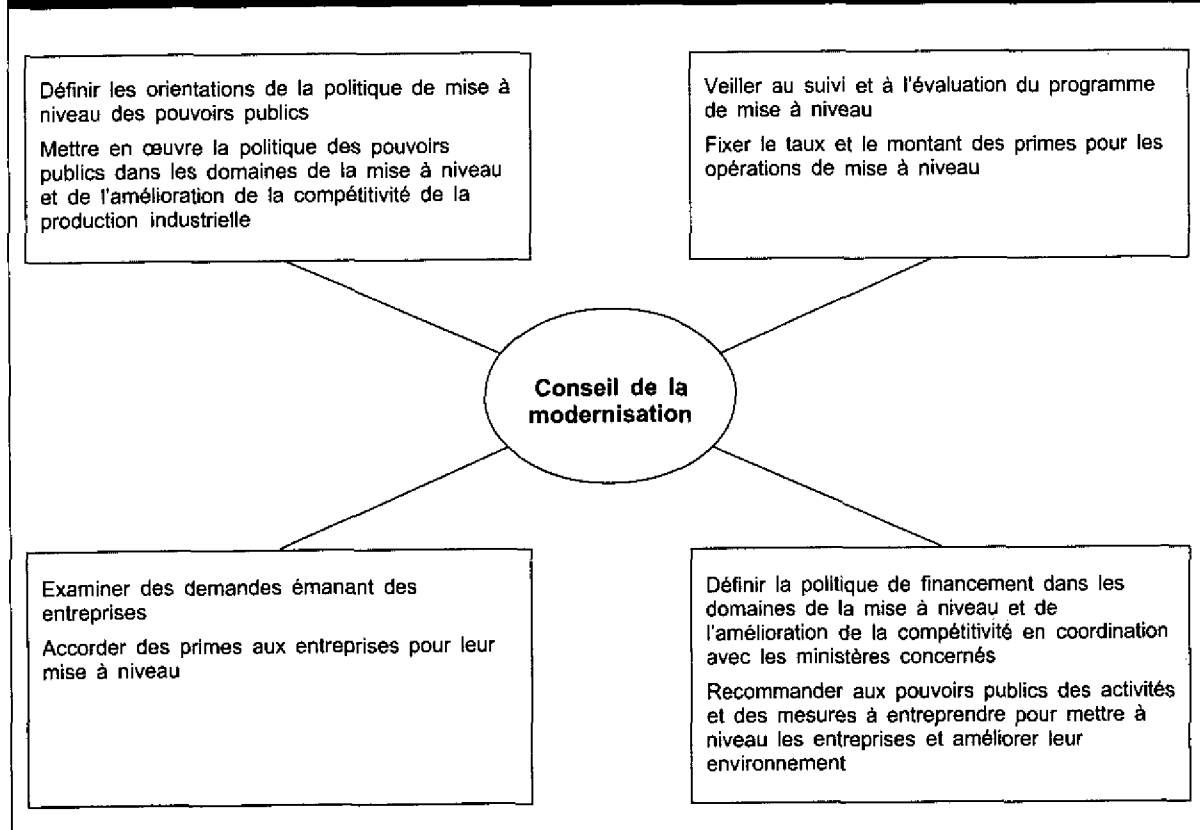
Définir les orientations de la politique de mise à niveau des pouvoirs publics

Mettre en œuvre la politique des pouvoirs publics dans les domaines de la mise à niveau et de l'amélioration de la compétitivité de la production industrielle

Veiller au suivi et à l'évaluation du programme de mise à niveau

Fixer le taux et le montant des primes pour les opérations de mise à niveau

Conseil de la modernisation

Examiner des demandes émanant des entreprises

Accorder des primes aux entreprises pour leur mise à niveau

Définir la politique de financement dans les domaines de la mise à niveau et de l'amélioration de la compétitivité en coordination avec les ministères concernés

Recommander aux pouvoirs publics des activités et des mesures à entreprendre pour mettre à niveau les entreprises et améliorer leur environnement